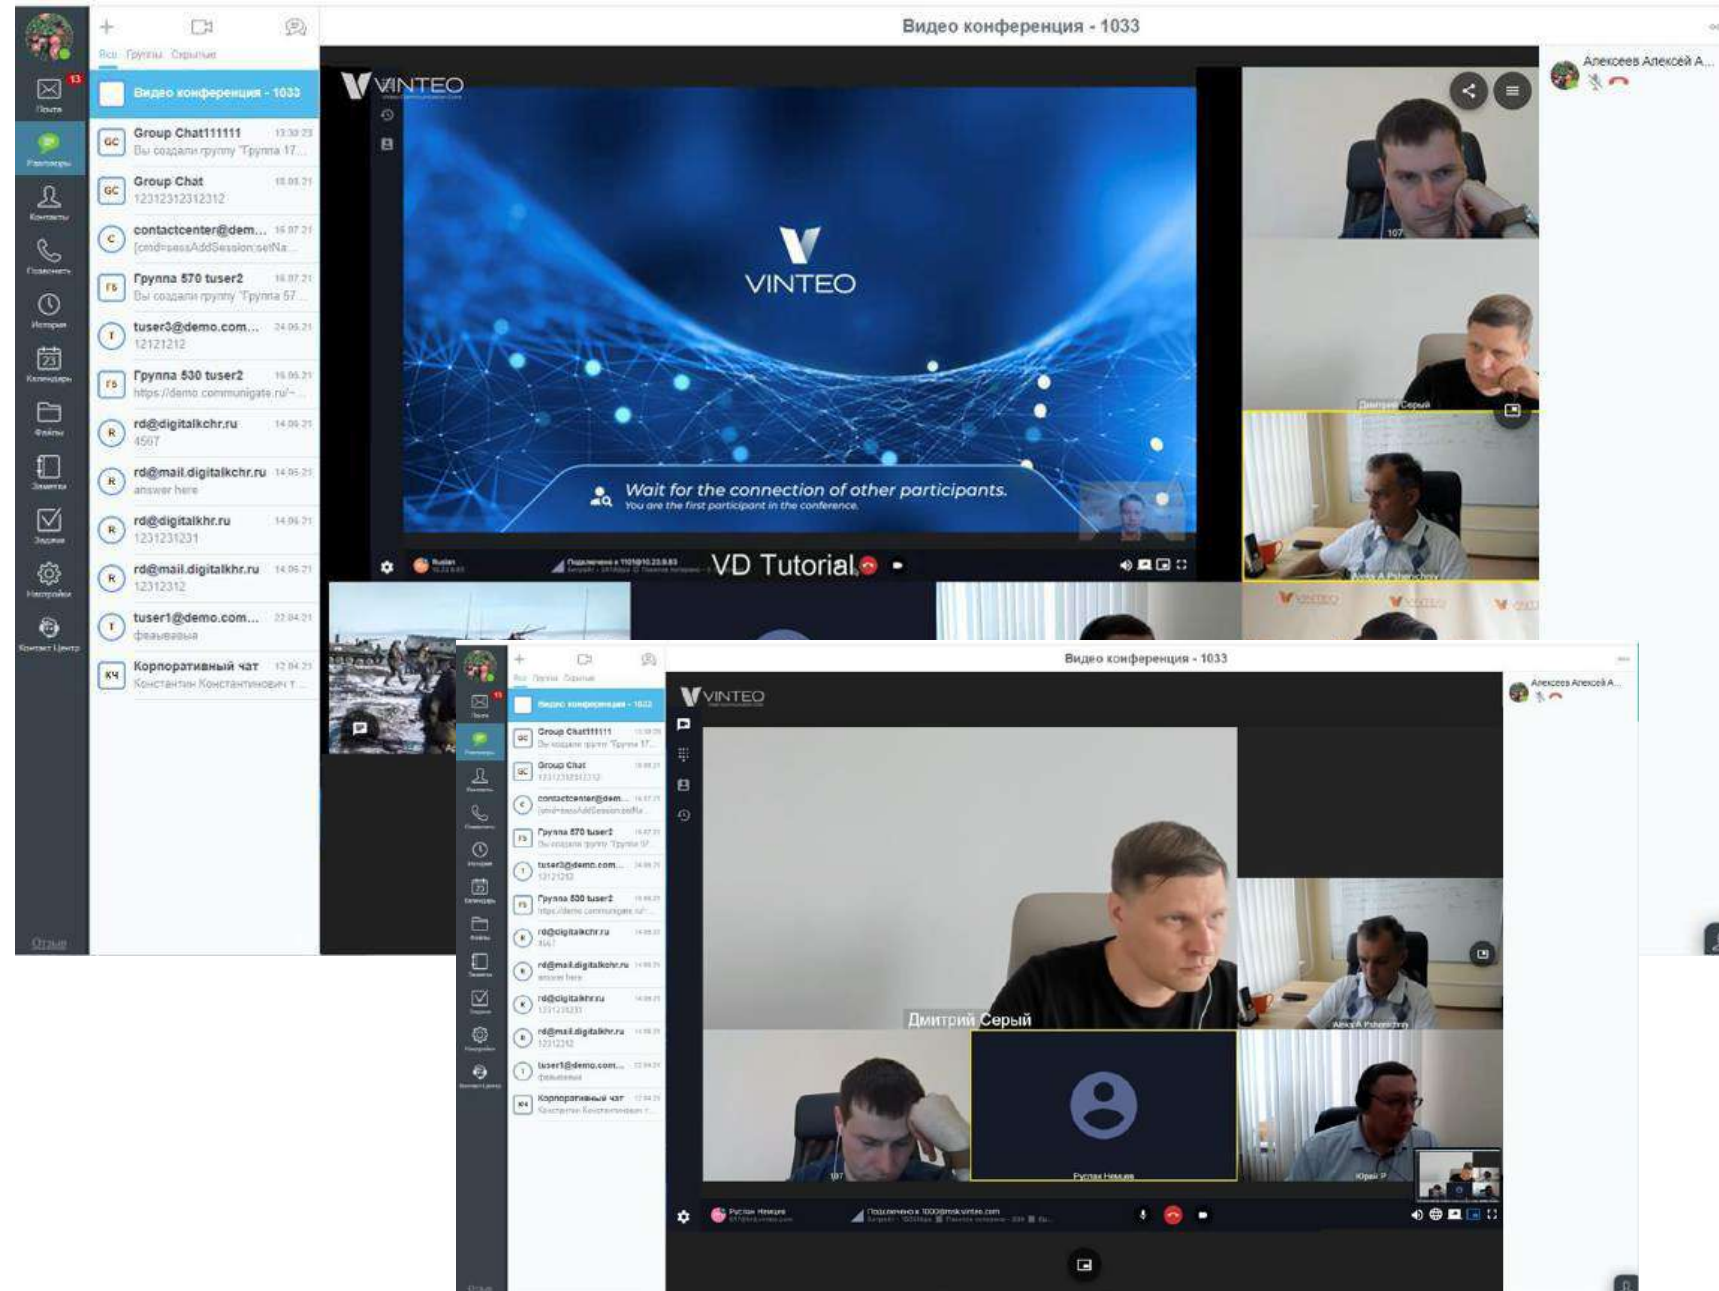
Видео конференция - 1033

Все Группы Скрытые

Почта
Разговоры
Контакты
Позвонить
История
Календарь
Файлы
Заметки
Задачи
Настройки
Контакт Центр
Отзыв

Видео конференция - 1033

Group Chat111111 13.30.23
Вы создали группу "Группа 17...

Group Chat 18.08.21
12312312312312

contactcenter@dem... 16.07.21
[cmd=sessAddSession:setNa...

Группа 570 tuser2 16.07.21
Вы создали группу "Группа 57...

tuser3@demo.com... 24.06.21
12121212

Группа 530 tuser2 16.06.21
https://demo.communigate.ru/~...

rd@digitalkchr.ru 14.06.21
4567

rd@mail.digitalkchr.ru 14.06.21
answer here

rd@digitalkhr.ru 14.06.21
1231231231

rd@mail.digitalkhr.ru 14.06.21
12312312

tuser1@demo.com... 22.04.21
фваываыва

Корпоративный чат 12.04.21
Константин Константинович т...

VINTEO

VINTEO

Wait for the connection of other participants.
You are the first participant in the conference.

VD Tutorial

Алексеев Алексей А...

Дмитрий Серый

Алексеев Алексей А...

Дмитрий Серый

Руслан Немцев

Юрий Р

Руслан Немцев

Подключено к 1000@msk.vinteo.com